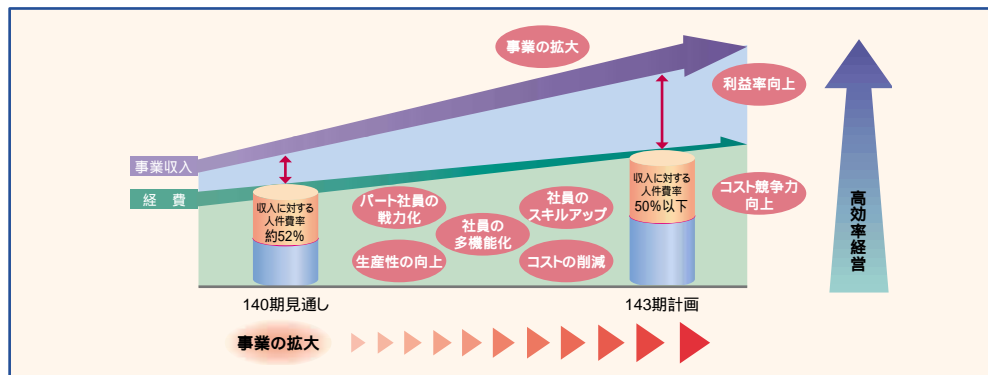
事業の拡大

利益率向上

事業収入

経　費

収入に対する人件費率約52%

パート社員の戦力化

社員の多機能化

社員のスキルアップ

収入に対する人件費率50%以下

コスト競争力向上

高効率経営

生産性の向上

コストの削減

140期見通し

143期計画

事業の拡大